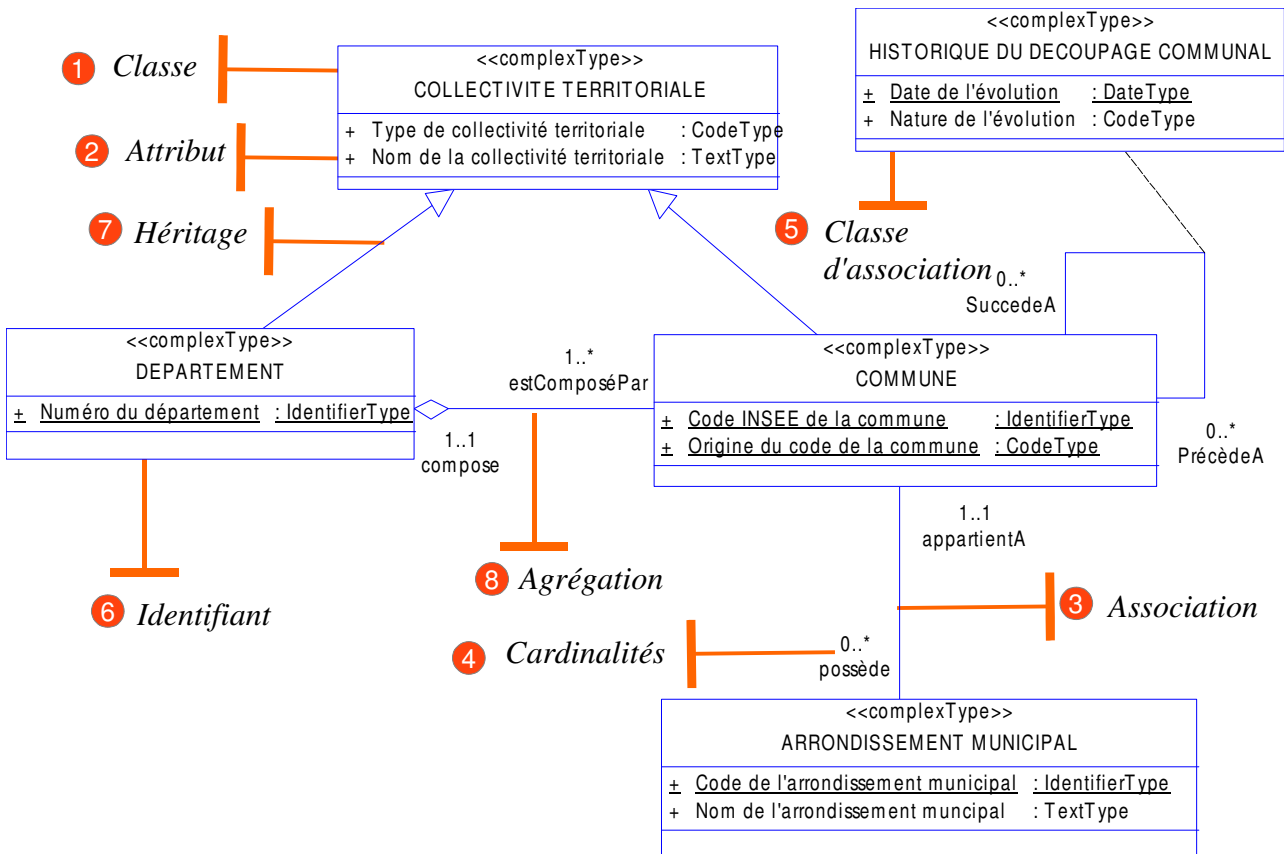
1 Classe

<<complexType>>
COLLECTIVITE TERRITORIALE
+ Type de collectivité territoriale : CodeType
+ Nom de la collectivité territoriale : TextType

2 Attribut

7 Héritage

<<complexType>>
HISTORIQUE DU DECOUPAGE COMMUNAL
+ Date de l'évolution : DateType
+ Nature de l'évolution : CodeType

5 Classe d'association

0..*
SuccedeA

<<complexType>>
DEPARTEMENT
+ Numéro du département : IdentifierType

1..*
estComposéPar

1..1
compose

<<complexType>>
COMMUNE
+ Code INSEE de la commune : IdentifierType
+ Origine du code de la commune : CodeType

0..*
PrécèdeA

1..1
appartientA

6 Identifiant

8 Agrégation

3 Association

4 Cardinalités

0..*
possède

<<complexType>>
ARRONDISSEMENT MUNICIPAL
+ Code de l'arrondissement municipal : IdentifierType
+ Nom de l'arrondissement muncipal : TextType